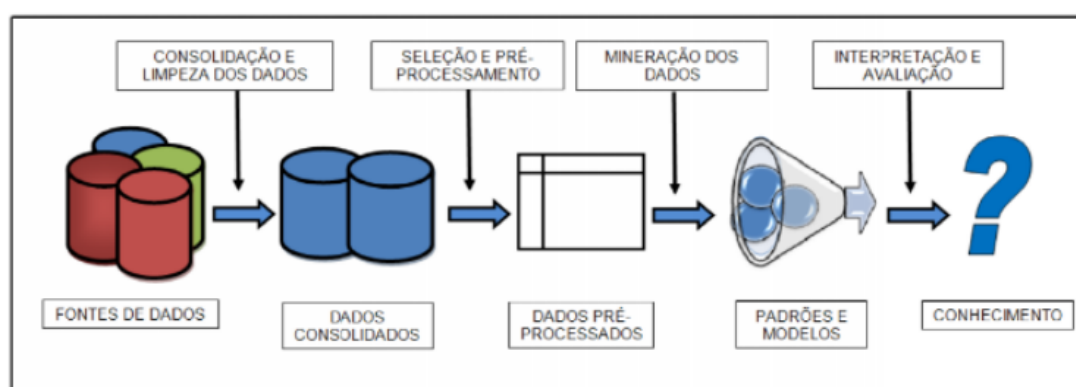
CONSOLIDAÇÃO E LIMPEZA DOS DADOS

SELEÇÃO E PRÉ-PROCESSAMENTO

MINERAÇÃO DOS DADOS

INTERPRETAÇÃO E AVALIAÇÃO

?

FONTES DE DADOS

DADOS CONSOLIDADOS

DADOS PRÉ-PROCESSADOS

PADRÕES E MODELOS

CONHECIMENTO